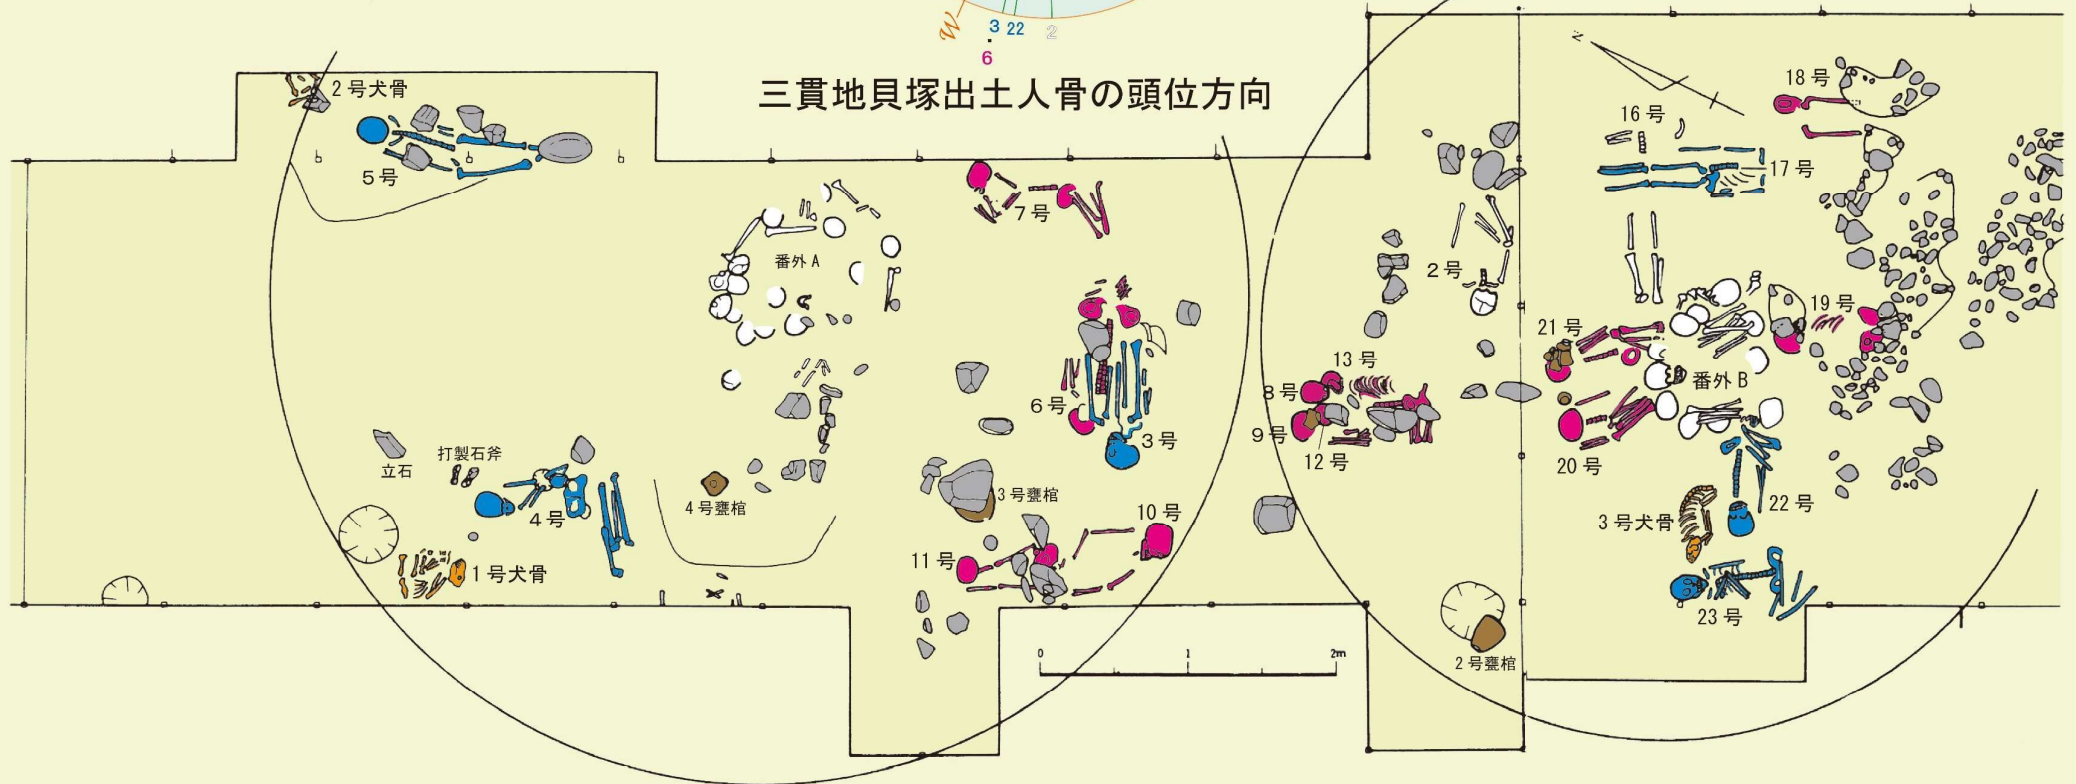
W 3 22 2
6

三貫地貝塚出土人骨の頭位方向

2号犬骨
5号
番外A
7号
6号
3号
立石
打製石斧
4号
4号甕棺
3号甕棺
10号
11号
1号犬骨
0 1 2m
18号
16号
17号
2号
19号
21号
13号
番外B
8号
9号
12号
20号
3号犬骨
22号
23号
2号甕棺